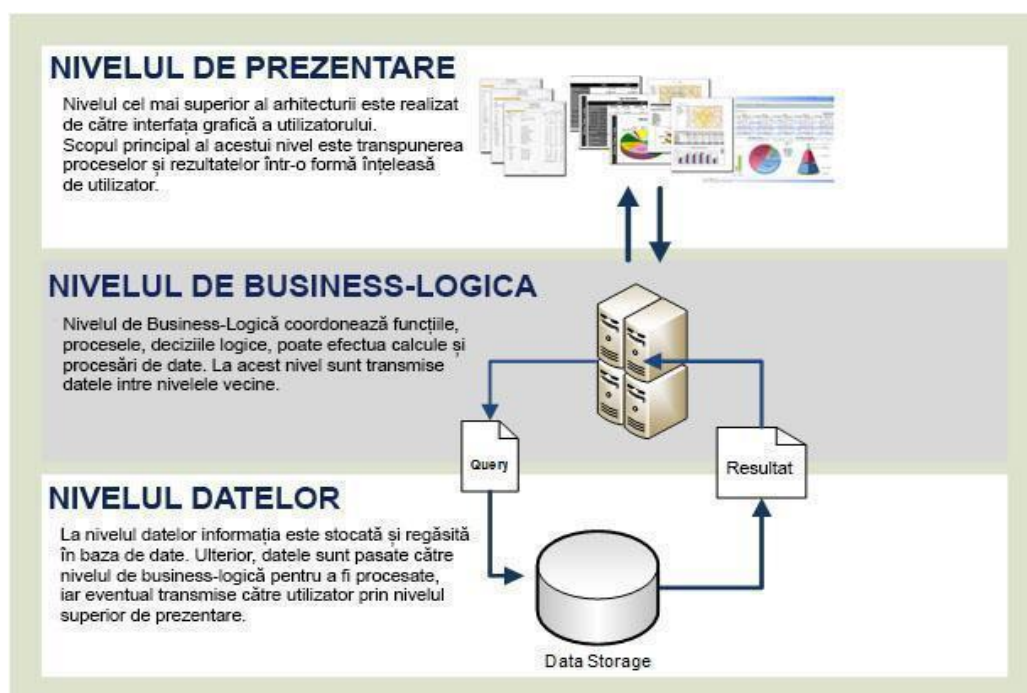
NIVELUL DE PREZENTARE

Nivelul cel mai superior al arhitecturii este realizat de către interfața grafică a utilizatorului. Scopul principal al acestui nivel este transpunerea proceselor și rezultatelor într-o formă înțeleasă de utilizator.

NIVELUL DE BUSINESS-LOGICA

Nivelul de Business-Logică coordonează funcțiile, procesele, deciziile logice, poate efectua calcule și procesări de date. La acest nivel sunt transmise datele intre nivelele vecine.

Query

Resultat

NIVELUL DATELOR

La nivelul datelor informația este stocată și regăsită în baza de date. Ulterior, datele sunt pasate către nivelul de business-logică pentru a fi procesate, iar eventual transmise către utilizator prin nivelul superior de prezentare.

Data Storage